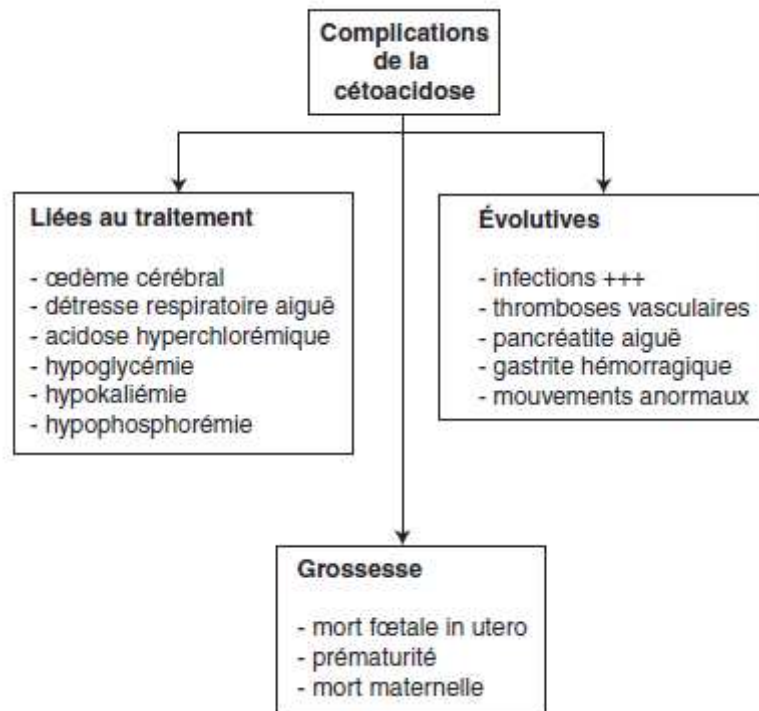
Complications de la cétoacidose

Liées au traitement

- œdème cérébral
- détresse respiratoire aiguë
- acidose hyperchlorémique
- hypoglycémie
- hypokaliémie
- hypophosphorémie

Évolutives

- infections +++
- thromboses vasculaires
- pancréatite aiguë
- gastrite hémorragique
- mouvements anormaux

Grossesse

- mort fœtale in utero
- prématurité
- mort maternelle